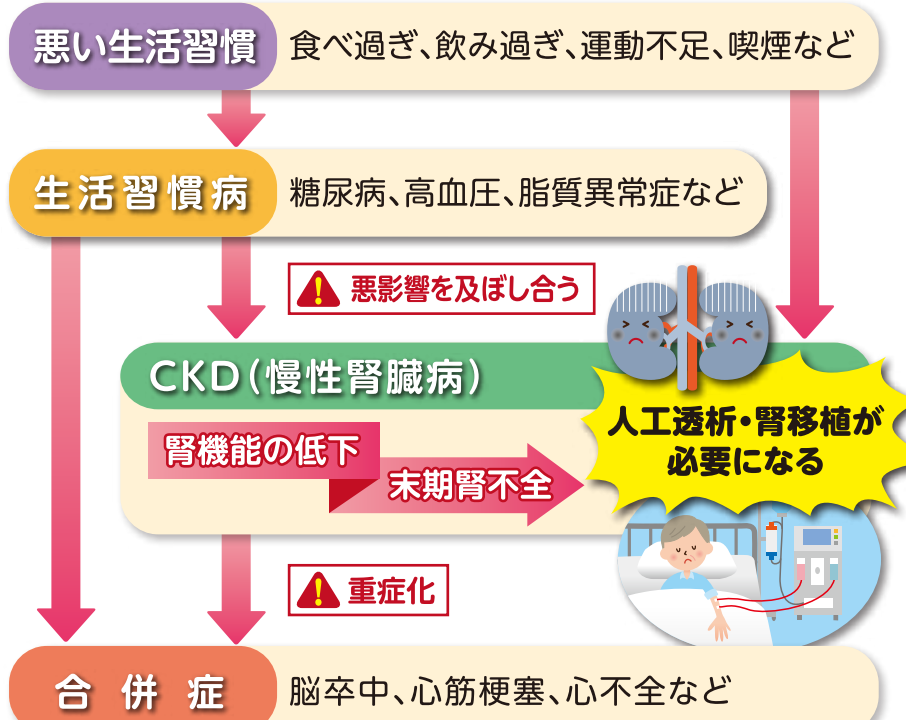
悪い生活習慣　食べ過ぎ、飲み過ぎ、運動不足、喫煙など

生活習慣病　糖尿病、高血圧、脂質異常症など

悪影響を及ぼし合う

CKD（慢性腎臓病）

腎機能の低下

末期腎不全

人工透析・腎移植が必要になる

重症化

合併症　脳卒中、心筋梗塞、心不全など